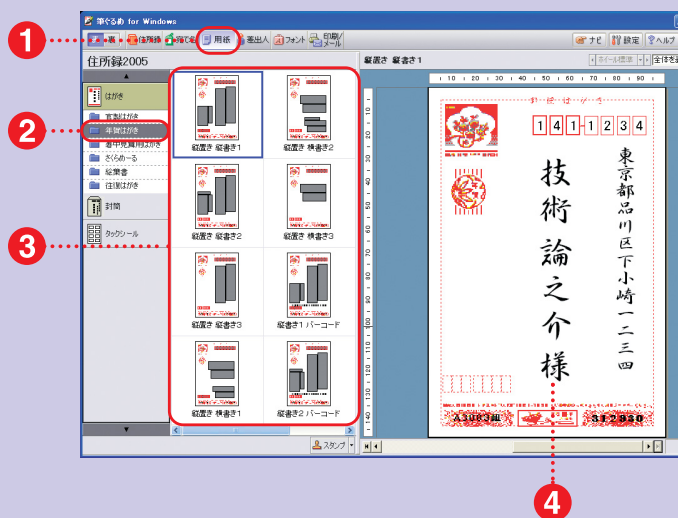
筆ぐるめ for Windows

1

宛名 住所録 宛て名 用紙 差出人 フォント 印刷/メール

ナビ 設定 ヘルプ

住所録2005

縦書き 縦書き1

はがき

官製はがき

2

年賀はがき

暑中見舞用はがき

さくらめーる

絵葉書

往復はがき

封筒

3

タックシール

縦置き 縦書き1

縦置き 横書き2

縦置き 縦書き2

縦置き 横書き3

縦置き 縦書き3

縦書き1 バーコード

縦置き 横書き1

縦書き2 バーコード

スタンプ

10 20 30 40 50 60 70 80 90

1 4 1 - 1 2 3 4

東京都品川区下小崎一二三四

技術論之介様

A123456 123456

4